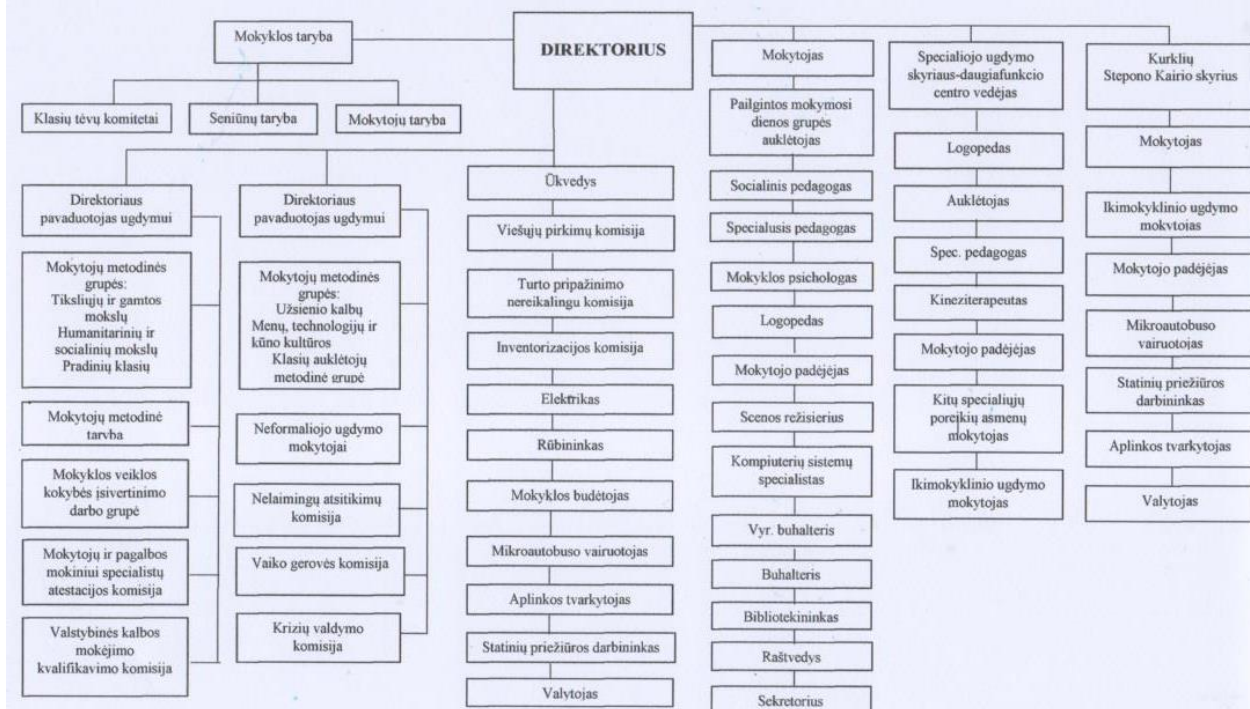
DIREKTORIUS

Mokyklos taryba

Klasių tėvų komitetai

Seniūnų taryba

Mokytojų taryba

Direktoriaus pavaduotojas ugdymui

Mokytojų metodinės grupės: Tiksliųjų ir gamtos mokslų Humanitarinių ir socialinių mokslų Pradinių klasių

Mokytojų metodinė taryba

Mokyklos veiklos kokybės įsivertinimo darbo grupė

Mokytojų ir pagalbos mokiniui specialistų atestacijos komisija

Valstybinės kalbos mokėjimo kvalifikavimo komisija

Direktoriaus pavaduotojas ugdymui

Mokytojų metodinės grupės: Užsienio kalbų Menų, technologijų ir kūno kultūros Klasių auklėtojų metodinė grupė

Neformaliojo ugdymo mokytojai

Nelaimingų atsitikimų komisija

Vaiko gerovės komisija

Krizių valdymo komisija

Ūkvedys

Viešųjų pirkimų komisija

Turto pripažinimo nereikalingu komisija

Inventorizacijos komisija

Elektrikas

Rūbininkas

Mokyklos budėtojas

Mikroautobuso vairuotojas

Aplinkos tvarkytojas

Statinių priežiūros darbininkas

Valytojas

Mokytojas

Pailgintos mokymosi dienos grupės auklėtojas

Socialinis pedagogas

Specialusis pedagogas

Mokyklos psichologas

Logopedas

Mokytojo padėjėjas

Scenos režisierius

Kompiuterių sistemų specialistas

Vyr. buhalteris

Buhalteris

Bibliotekininkas

Raštvedys

Sekretorius

Specialiojo ugdymo skyriaus-daugiafunkcio centro vedėjas

Logopedas

Auklėtojas

Spec. pedagogas

Kineziterapeutas

Mokytojo padėjėjas

Kitų specialiųjų poreikių asmenų mokytojas

Ikimokyklinio ugdymo mokytojas

Kurklių Stepono Kairio skyrius

Mokytojas

Ikimokyklinio ugdymo mokytojas

Mokytojo padėjėjas

Mikroautobuso vairuotojas

Statinių priežiūros darbininkas

Aplinkos tvarkytojas

Valytojas